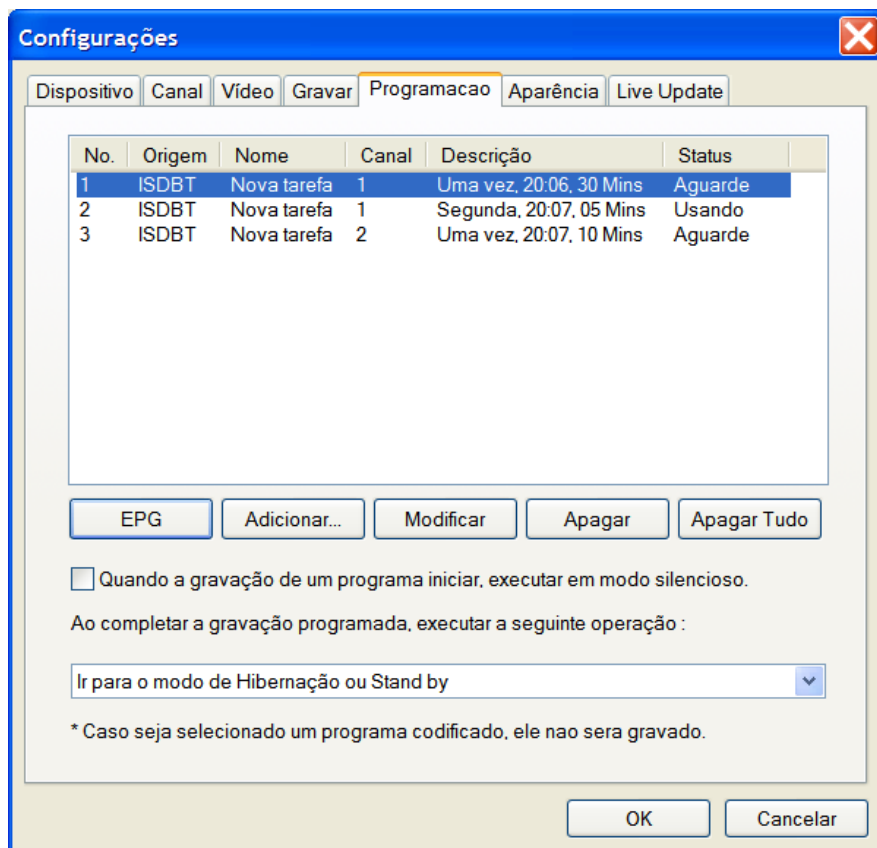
Configurações

Dispositivo | Canal | Vídeo | Gravar | Programacao | Aparência | Live Update

| No. | Origem | Nome | Canal | Descrição | Status |
|---|---|---|---|---|---|
| 1 | ISDBT | Nova tarefa | 1 | Uma vez, 20:06, 30 Mins | Aguarde |
| 2 | ISDBT | Nova tarefa | 1 | Segunda, 20:07, 05 Mins | Usando |
| 3 | ISDBT | Nova tarefa | 2 | Uma vez, 20:07, 10 Mins | Aguarde |

EPG | Adicionar... | Modificar | Apagar | Apagar Tudo

Quando a gravação de um programa iniciar, executar em modo silencioso.

Ao completar a gravação programada, executar a seguinte operação :

Ir para o modo de Hibernação ou Stand by

* Caso seja selecionado um programa codificado, ele nao sera gravado.

OK | Cancelar